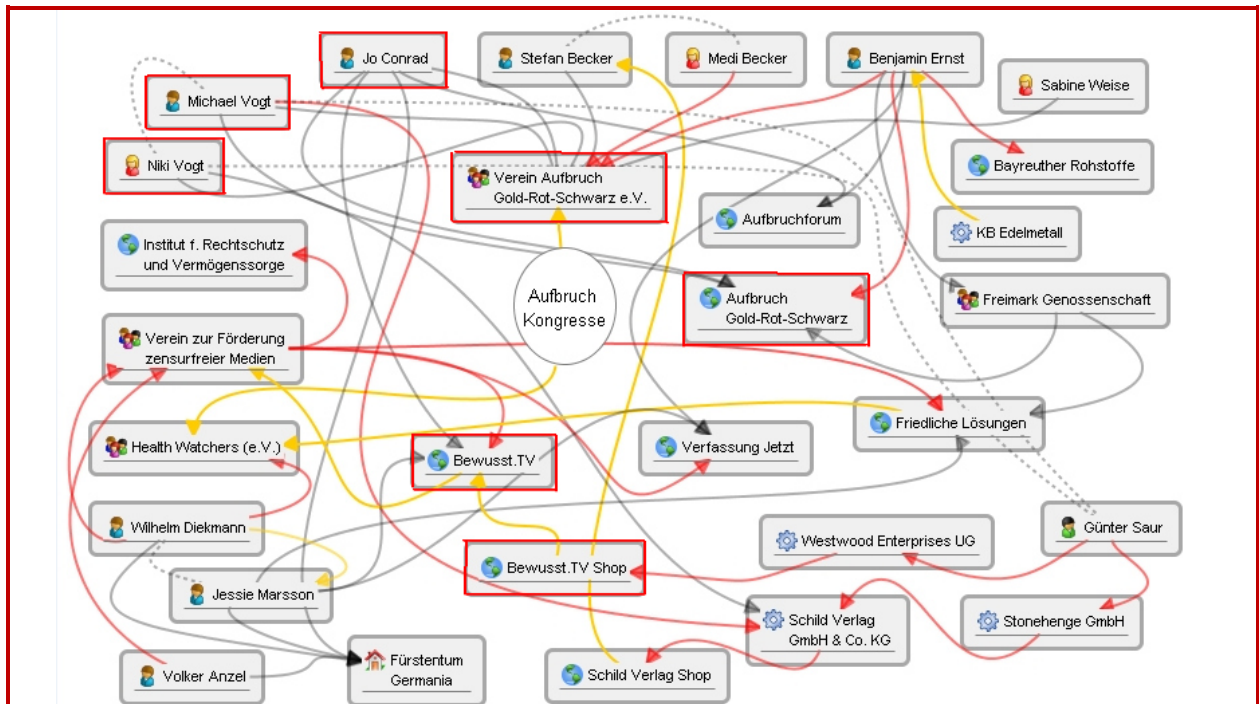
Jo Conrad

Stefan Becker

Medi Becker

Benjamin Ernst

Sabine Weise

Michael Vogt

Niki Vogt

Verein Aufbruch Gold-Rot-Schwarz e.V.

Bayreuther Rohstoffe

Aufbruchforum

KB Edelmetall

Institut f. Rechtschutz und Vermögenssorge

Aufbruch Kongresse

Aufbruch Gold-Rot-Schwarz

Freimark Genossenschaft

Verein zur Förderung zensurfreier Medien

Friedliche Lösungen

Health Watchers (e.V.)

Bewusst.TV

Verfassung Jetzt

Wilhelm Diekmann

Westwood Enterprises UG

Günter Saur

Bewusst.TV Shop

Jessie Marsson

Schild Verlag GmbH & Co. KG

Stonehenge GmbH

Fürstentum Germania

Volker Anzel

Schild Verlag Shop